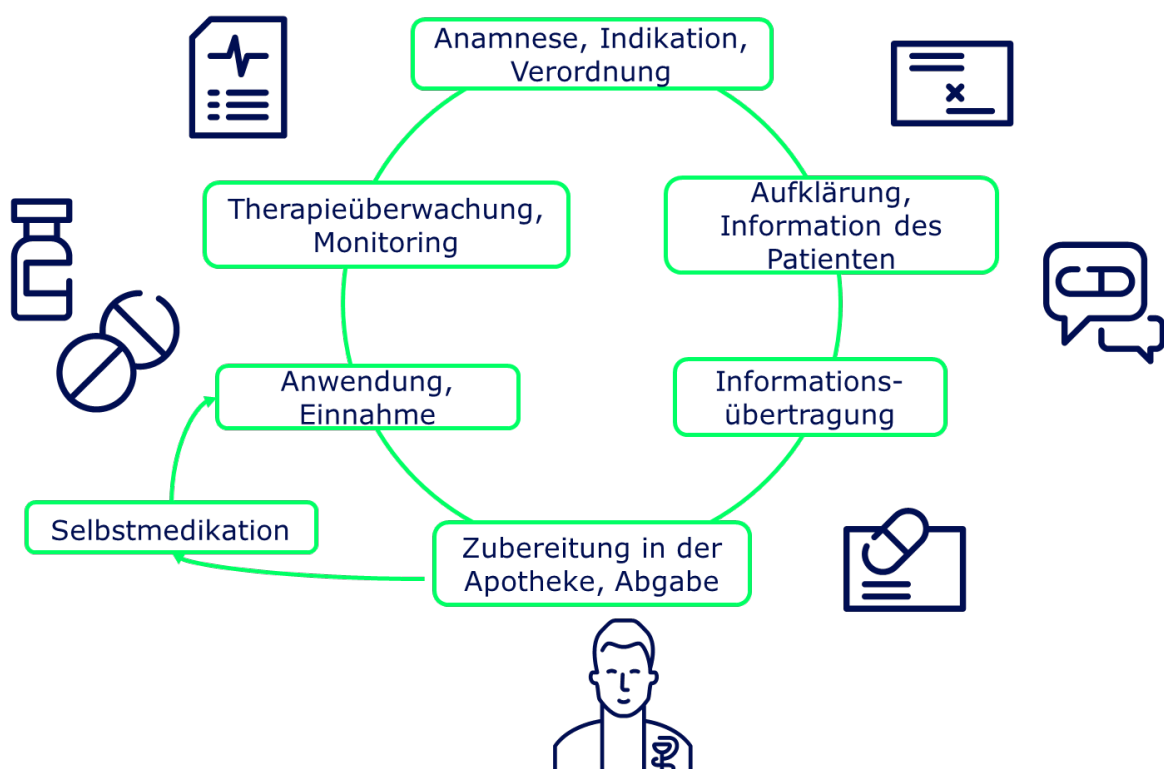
Anamnese, Indikation, Verordnung

Aufklärung, Information des Patienten

Informationsübertragung

Zubereitung in der Apotheke, Abgabe

Selbstmedikation

Anwendung, Einnahme

Therapieüberwachung, Monitoring